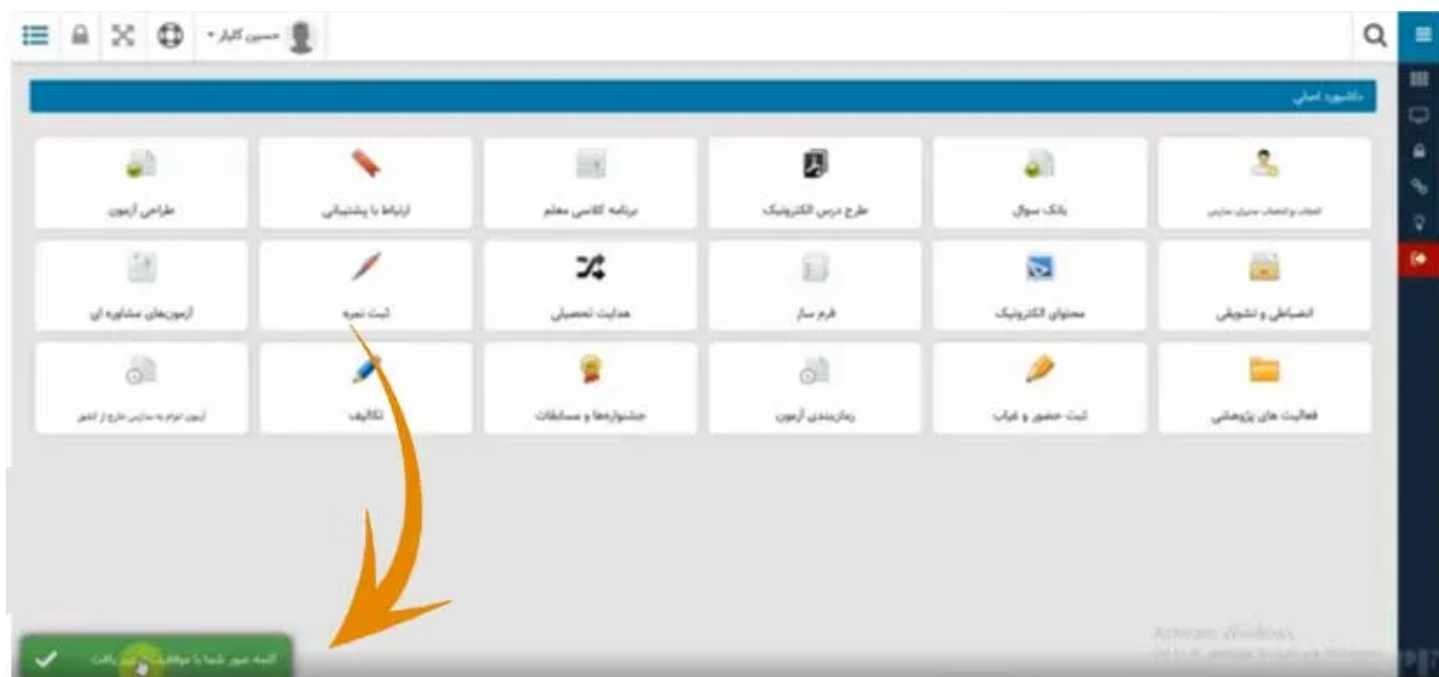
حسین کابلر

داشبورد اصلی

انتخاب و انتصاب مدیران مدارس

بانک سوال

طرح درس الکترونیک

برنامه کلاسی معلم

ارتباط با پشتیبانی

طراحی آزمون

انضباطی و تشویقی

محتوای الکترونیک

فرم ساز

هدایت تحصیلی

ثبت نمره

آزمون‌های مشاوره ای

فعالیت های پژوهشی

ثبت حضور و غیاب

زمان‌بندی آزمون

جشنواره‌ها و مسابقات

تکالیف

آزمون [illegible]

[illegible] شما با موفقیت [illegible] یافت

Activate Windows
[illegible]